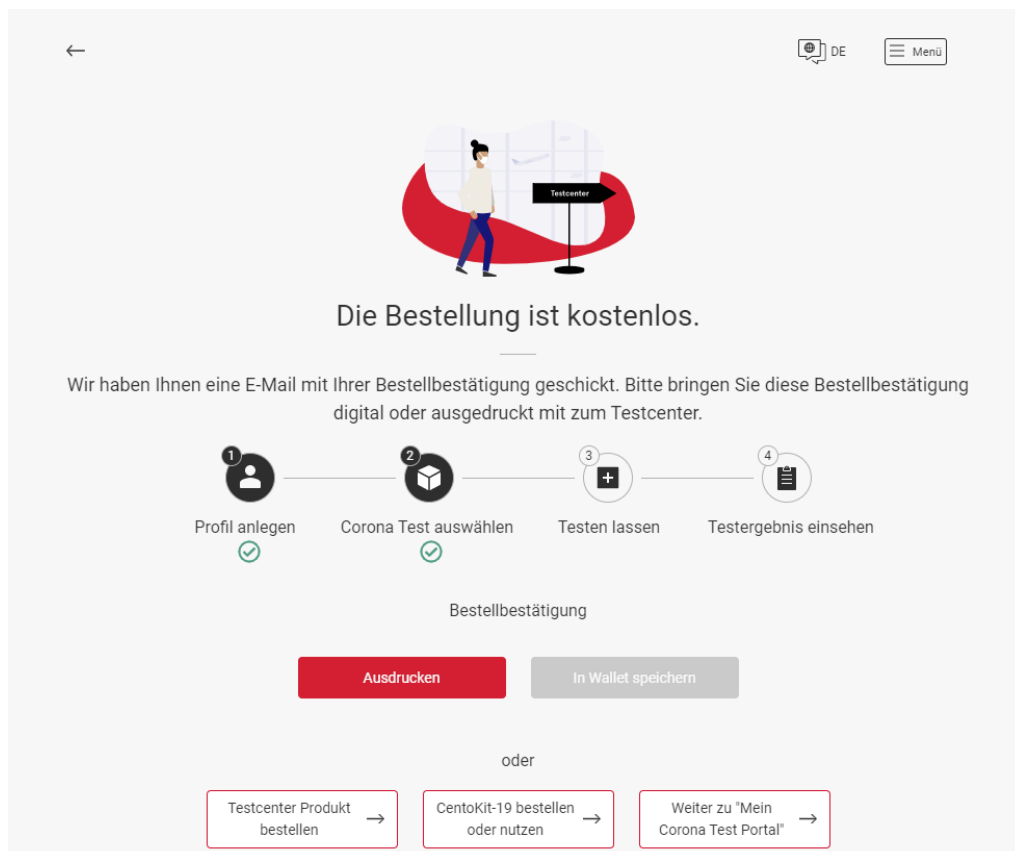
←

DE

Menü

Testcenter

Die Bestellung ist kostenlos.

Wir haben Ihnen eine E-Mail mit Ihrer Bestellbestätigung geschickt. Bitte bringen Sie diese Bestellbestätigung digital oder ausgedruckt mit zum Testcenter.

1 Profil anlegen

2 Corona Test auswählen

3 Testen lassen

4 Testergebnis einsehen

Bestellbestätigung

Ausdrucken

In Wallet speichern

oder

Testcenter Produkt bestellen →

CentoKit-19 bestellen oder nutzen →

Weiter zu "Mein Corona Test Portal" →